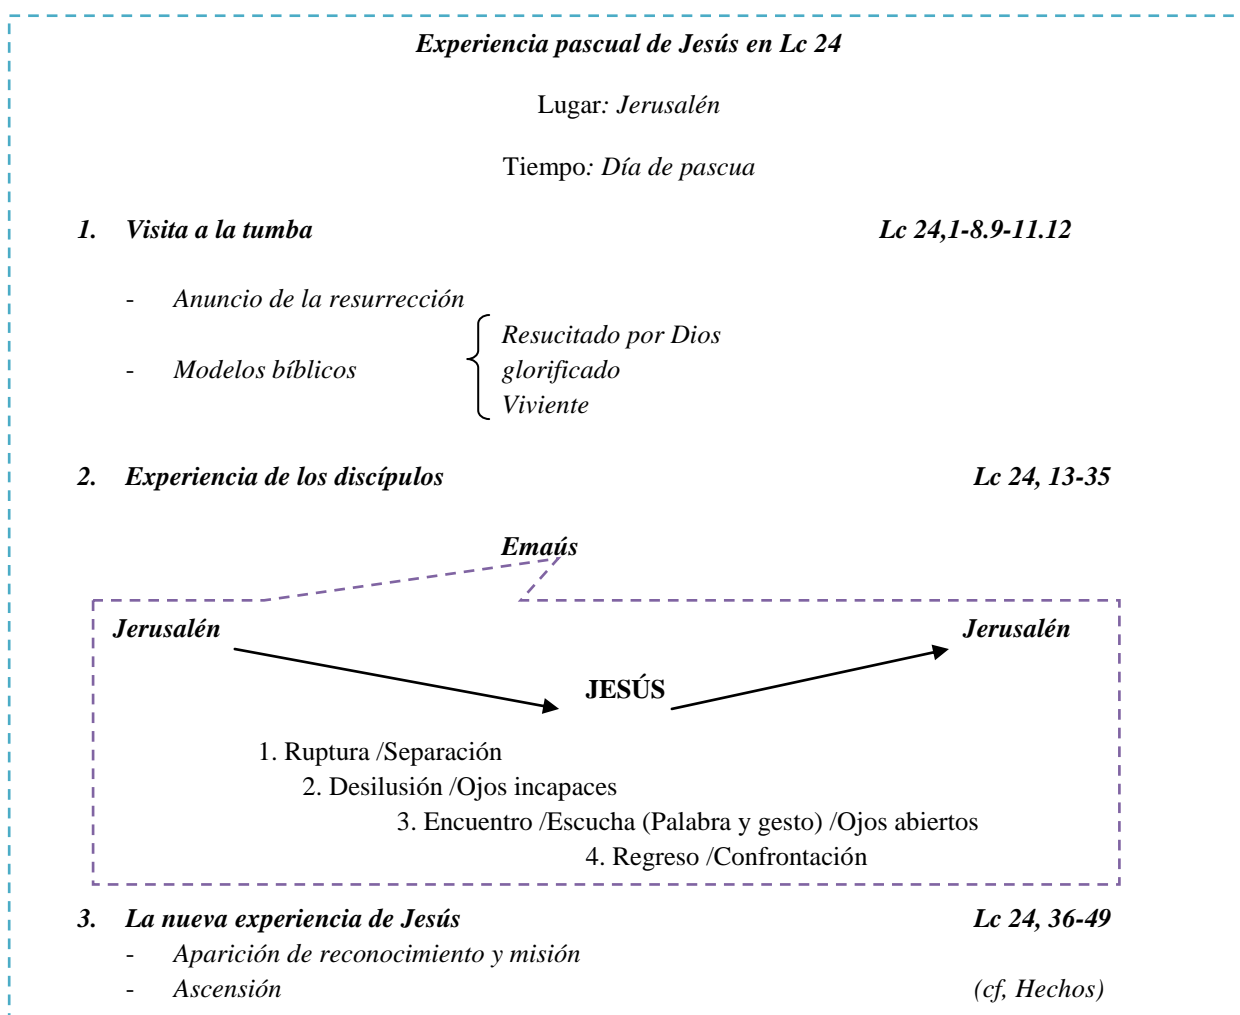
Experiencia pascual de Jesús en Lc 24

Lugar: Jerusalén

Tiempo: Día de pascua

1. Visita a la tumba Lc 24,1-8.9-11.12

- Anuncio de la resurrección
- Modelos bíblicos

Resucitado por Dios
glorificado
Viviente

2. Experiencia de los discípulos Lc 24, 13-35

Emaús

Jerusalén

Jerusalén

JESÚS

1. Ruptura /Separación
2. Desilusión /Ojos incapaces
3. Encuentro /Escucha (Palabra y gesto) /Ojos abiertos
4. Regreso /Confrontación

3. La nueva experiencia de Jesús Lc 24, 36-49
- Aparición de reconocimiento y misión
- Ascensión (cf, Hechos)